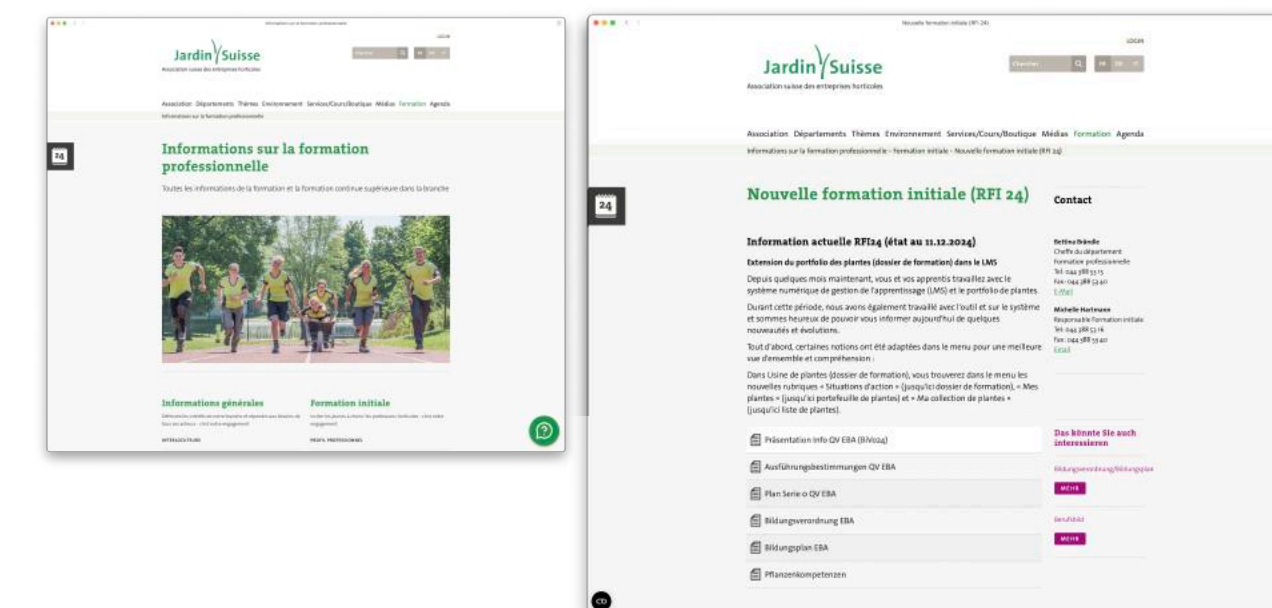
Informations sur la formation professionnelle

LOGIN

Jardin Suisse
Association suisse des entreprises horticoles

Chercher

Association Départements Thèmes Environnement Services/Cours/Boutique Médias Formation Agenda

Informations sur la formation professionnelle

24

Informations sur la formation professionnelle

Toutes les informations de la formation et la formation continue supérieure dans la branche

Informations générales

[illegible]

INTERCULTURE

Formation initiale

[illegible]

PROFIL PROFESSIONNEL

Nouvelle formation initiale (RFI 24)

LOGIN

Jardin Suisse
Association suisse des entreprises horticoles

Chercher

FR DE IT

Association Départements Thèmes Environnement Services/Cours/Boutique Médias Formation Agenda

Informations sur la formation professionnelle - Formation initiale - Nouvelle formation initiale (RFI 24)

24

Nouvelle formation initiale (RFI 24)

Information actuelle RFI24 (état au 11.12.2024)

Extension du portfolio des plantes (dossier de formation) dans le LMS

Depuis quelques mois maintenant, vous et vos apprentis travaillez avec le système numérique de gestion de l'apprentissage (LMS) et le portfolio de plantes.

Durant cette période, nous avons également travaillé avec l'outil et sur le système et sommes heureux de pouvoir vous informer aujourd'hui de quelques nouveautés et évolutions.

Tout d'abord, certaines notions ont été adaptées dans le menu pour une meilleure vue d'ensemble et compréhension :

Dans Usine de plantes (dossier de formation), vous trouverez dans le menu les nouvelles rubriques « Situations d'action » (jusqu'ici dossier de formation), « Mes plantes » (jusqu'ici portefeuille de plantes) et « Ma collection de plantes » (jusqu'ici liste de plantes).

Présentation Info QV EBA (BiVo24)

Ausführungsbestimmungen QV EBA

Plan Serie 0 QV EBA

Bildungsverordnung EBA

Bildungsplan EBA

Pflanzenkompetenzen

Contact

Bettina Brändle
Cheffe du département
Formation professionnelle
Tél. 044 388 53 15
Fax: 044 388 53 40
E-Mail

Michelle Hartmann
Responsable formation initiale
Tél. 044 388 53 16
Fax: 044 388 53 40
Email

Das könnte Sie auch interessieren

Bildungsverordnung/Bildungsplan

MEHR

Berufsbild

MEHR